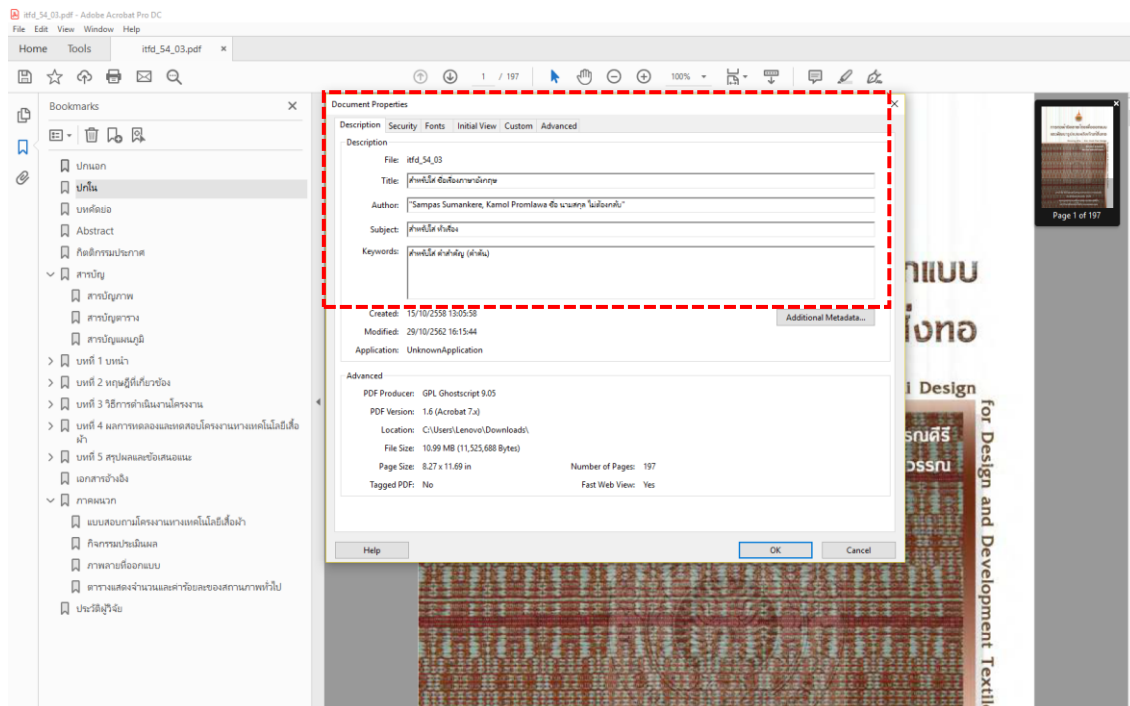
itfd_54_03.pdf - Adobe Acrobat Pro DC
File Edit View Window Help
Home Tools itfd_54_03.pdf ×

1 / 197 100%

Bookmarks ×

ปกนอก
ปกใน
บทคัดย่อ
Abstract
กิตติกรรมประกาศ
สารบัญ
สารบัญภาพ
สารบัญตาราง
สารบัญแผนภูมิ
บทที่ 1 บทนำ
บทที่ 2 ทฤษฎีที่เกี่ยวข้อง
บทที่ 3 วิธีการดำเนินงานโครงงาน
บทที่ 4 ผลการทดลองและทดสอบโครงงานทางเทคโนโลยีเสื้อผ้า
บทที่ 5 สรุปผลและข้อเสนอแนะ
เอกสารอ้างอิง
ภาคผนวก
แบบสอบถามโครงงานทางเทคโนโลยีเสื้อผ้า
กิจกรรมประเมินผล
ภาพลายที่ออกแบบ
ตารางแสดงจำนวนและค่าร้อยละของสถานภาพทั่วไป
ประวัติผู้วิจัย

Document Properties ×
Description Security Fonts Initial View Custom Advanced
Description
File: itfd_54_03
Title: สำหรับใส่ ชื่อเรื่องภาษาอังกฤษ
Author: "Sampas Sumankere, Kamol Promlawa ชื่อ นามสกุล ไม่ต้องกดใน"
Subject: สำหรับใส่ หัวเรื่อง
Keywords: สำหรับใส่ คำสำคัญ (คำค้น)
Created: 15/10/2558 13:05:58
Modified: 29/10/2562 16:15:44
Application: UnknownApplication
Additional Metadata...
Advanced
PDF Producer: GPL Ghostscript 9.05
PDF Version: 1.6 (Acrobat 7.x)
Location: C:\Users\Lenovo\Downloads\
File Size: 10.99 MB (11,525,688 Bytes)
Page Size: 8.27 x 11.69 in
Number of Pages: 197
Tagged PDF: No
Fast Web View: Yes
Help
OK
Cancel

กแบบ
ลังทอ
i Design
รณศีรี
วรรณ
for Design and Development Textil

Page 1 of 197